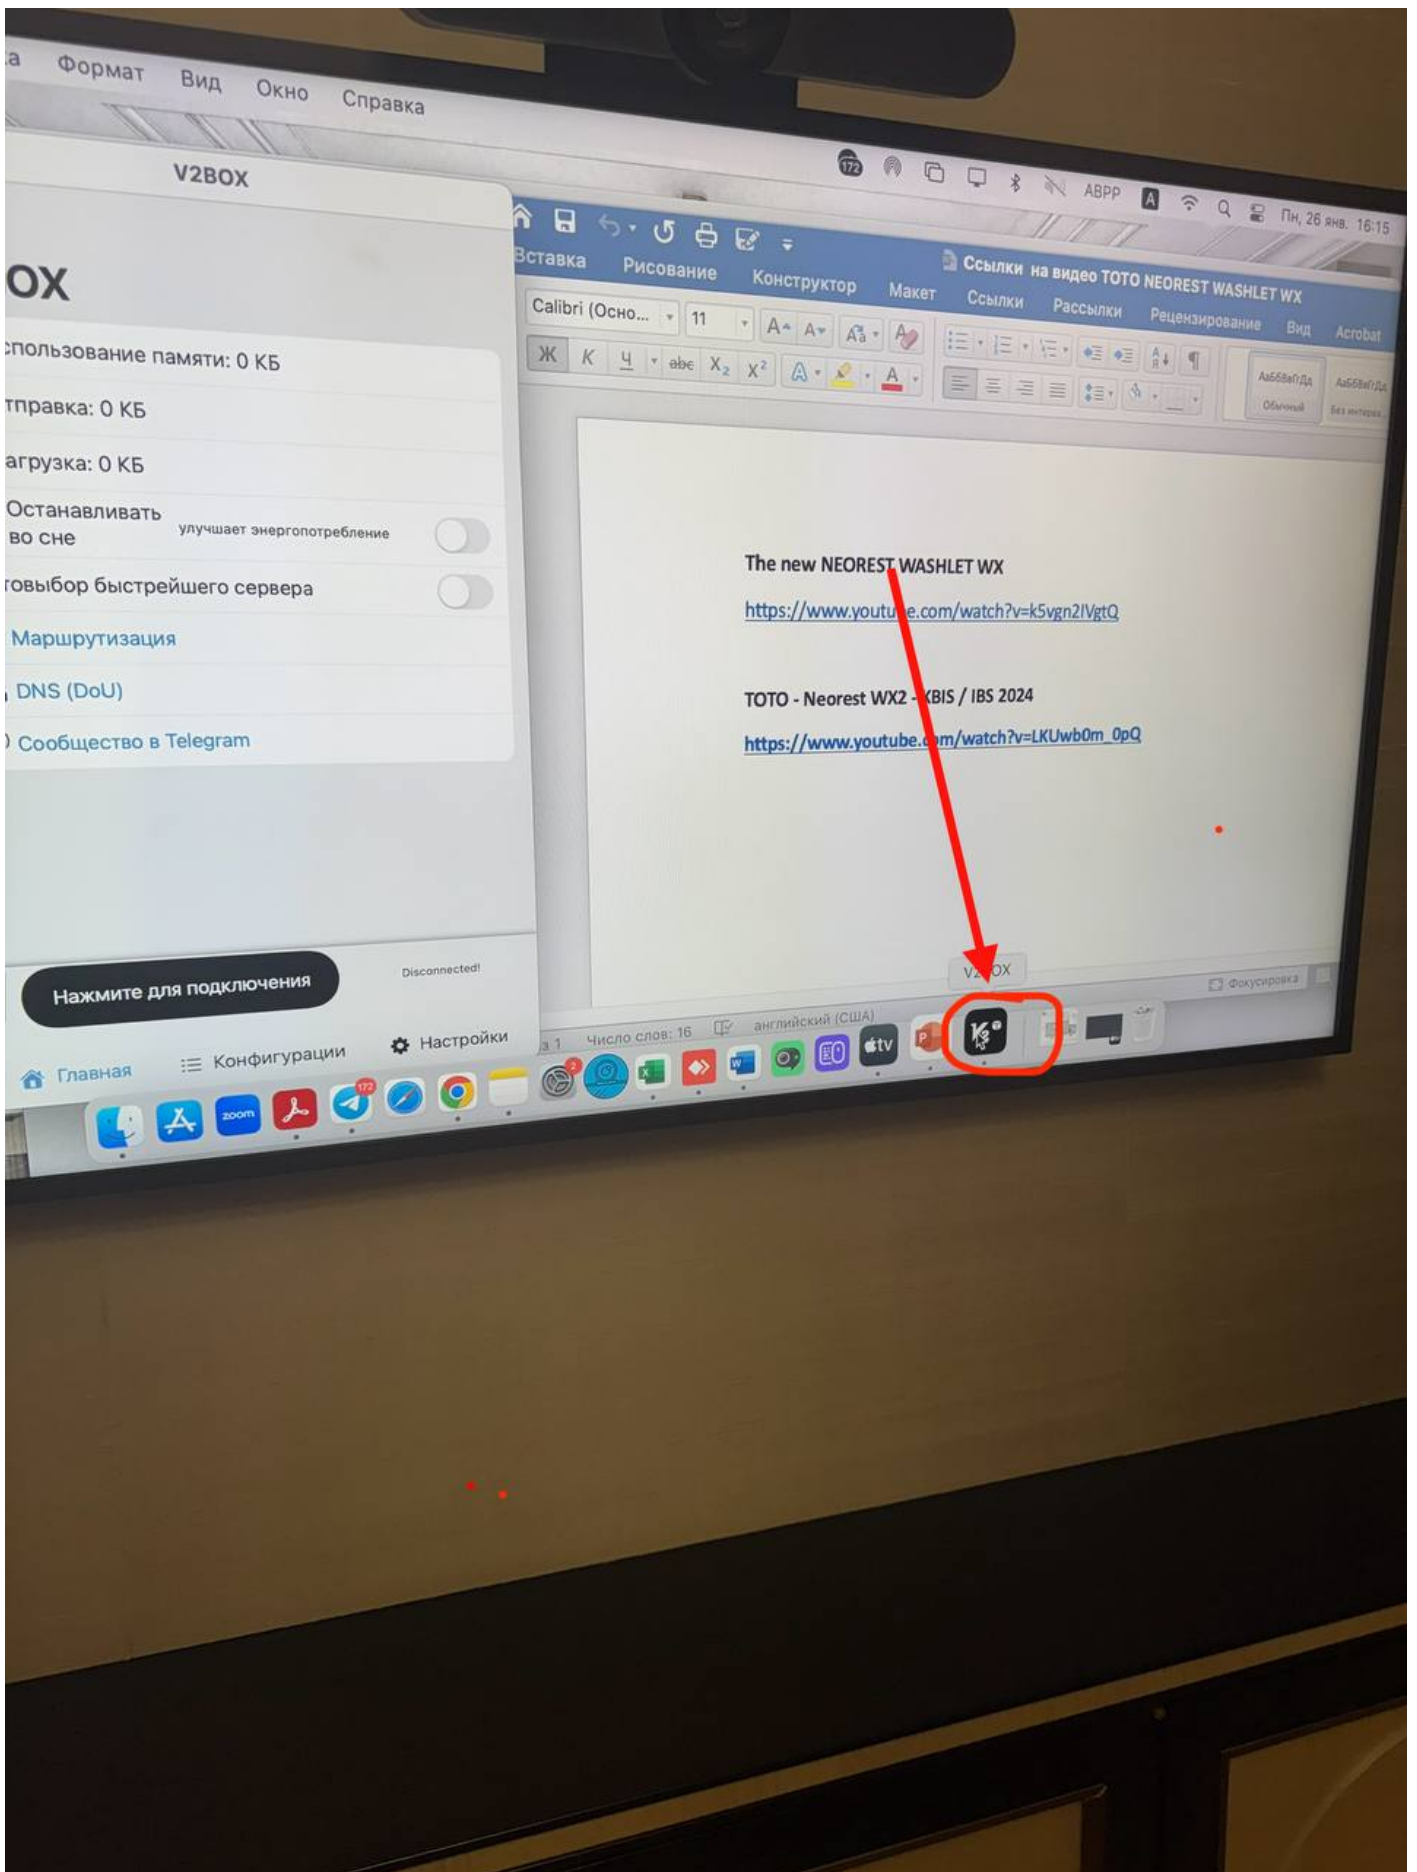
а Формат Вид Окно Справка

V2BOX

172 ABPP A Пн, 26 янв. 16:15

OX

спользование памяти: 0 КБ

тправка: 0 КБ

агрузка: 0 КБ

Останавливать во сне улучшает энергопотребление

товыбор быстрейшего сервера

Маршрутизация

DNS (DoU)

Сообщество в Telegram

Нажмите для подключения

Disconnected!

Главная Конфигурации Настройки

Вставка Рисование Конструктор Макет Ссылки Рассылки Рецензирование Вид Acrobat

Ссылки на видео TOTO NEOREST WASHLET WX

Calibri (Осно... 11

Ж К Ч abe $X_2$ $X^2$

АаБбВвГгДд Обычный АаБбВвГгДд Без интерв...

The new NEOREST WASHLET WX

https://www.youtu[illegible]e.com/watch?v=k5vgn2IVgtQ

TOTO - Neorest WX2 - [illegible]BIS / IBS 2024

https://www.youtube.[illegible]m/watch?v=LKUwb0m_0pQ

V2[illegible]OX

Фокусировка

з 1 Число слов: 16 английский (США)

zoom 172 2 tv